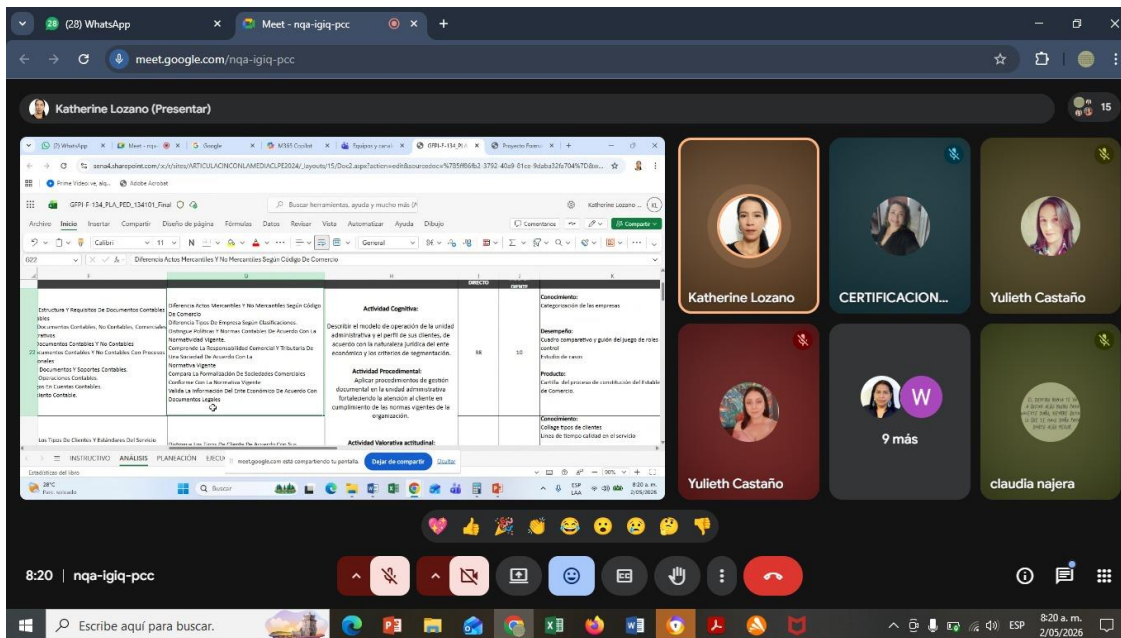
(28) WhatsApp
Meet - nqa-igiq-pcc
meet.google.com/nqa-igiq-pcc

Katherine Lozano (Presentar)

15

GFPI F 134_PLA_FED_134101_Final

Archivo Inicio Insertar Compartir Diseño de página Fórmulas Datos Revisar Vista Automatizar Ayuda Dibujo

Comentarios Compartir

Calibri 11 General

G22 Diferencia Actos Mercantiles Y No Mercantiles Según Código De Comercio

| F | G | H | I | J | K |
|---|---|---|---|---|---|
| | | | DIRECTO | | |
| Estructura Y Requisitos De Documentos Contables Documentos Contables, No Contables, Comerciales Documentos Contables Y No Contables Documentos Contables Y No Contables Con Procesos Documentos Y Soportes Contables. Operaciones Contables. En Cuentas Contables. Asiento Contable. | Diferencia Actos Mercantiles Y No Mercantiles Según Código De Comercio Diferencia Tipos De Empresa Según Clasificaciones. Distingue Políticas Y Normas Contables De Acuerdo Con La Normatividad Vigente. Comprende La Responsabilidad Comercial Y Tributaria De Una Sociedad De Acuerdo Con La Normativa Vigente Compara La Formalización De Sociedades Comerciales Conforme Con La Normativa Vigente Valida La Información Del Ente Económico De Acuerdo Con Documentos Legales | Actividad Cognitiva: Describir el modelo de operación de la unidad administrativa y el perfil de sus clientes, de acuerdo con la naturaleza jurídica del ente económico y los criterios de segmentación. Actividad Procedimental: Aplicar procedimientos de gestión documental en la unidad administrativa fortaleciendo la atención al cliente en cumplimiento de las normas vigentes de la organización. | 98 | 10 | Conocimiento: Categorización de las empresas Desempeño: Cuadro comparativo y guión del juego de roles control Estudio de casos Producto: Certific. del proceso de constitución del Estable de Comercio. |
| Los Tipos De Clientes Y Estándares Del Servicio | Distingue Los Tipos De Cliente De Acuerdo Con Su | Actividad Valorativa actitudinal: | | | Conocimiento: Collage tipos de clientes Linea de tiempo calidad en el servicio |

INSTRUCTIVO ANÁLISIS PLANEACIÓN EJECU
meet.google.com está compartiendo tu pantalla. Dejar de compartir Ocultar

Katherine Lozano
CERTIFICACION...
Yulieth Castaño
Yulieth Castaño
9 más
claudia najera

8:20 | nqa-igiq-pcc

Escribe aquí para buscar.
8:20 a. m.
2/05/2026
ESP